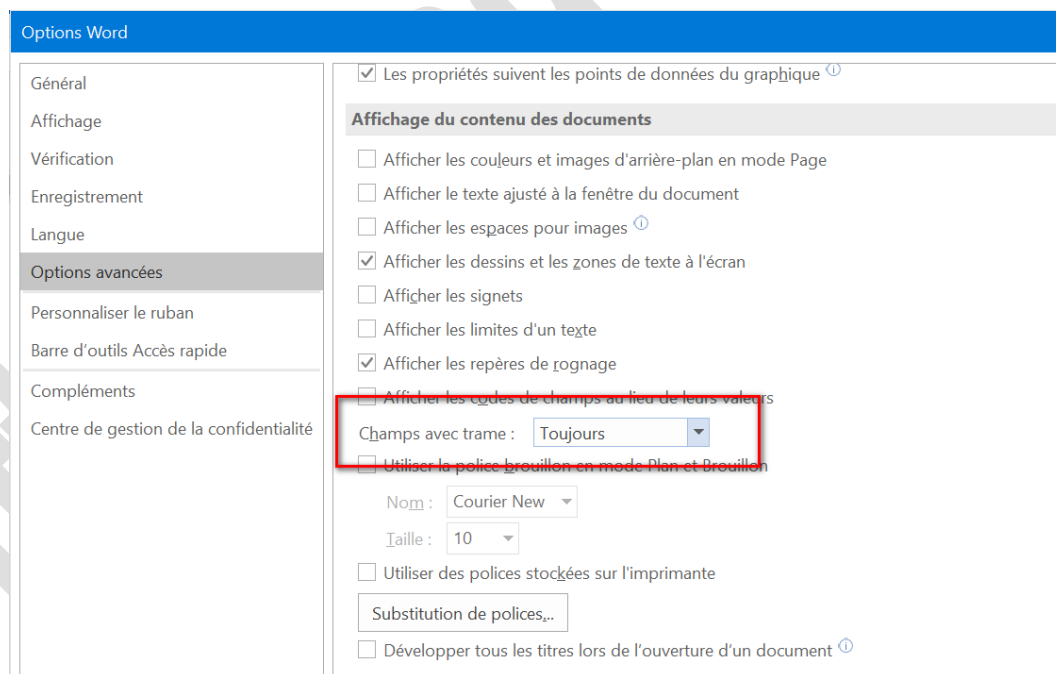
Options Word

Général
Affichage
Vérification
Enregistrement
Langue
Options avancées
Personnaliser le ruban
Barre d'outils Accès rapide
Compléments
Centre de gestion de la confidentialité

Les propriétés suivent les points de données du graphique ⓘ

Affichage du contenu des documents

Afficher les couleurs et images d'arrière-plan en mode Page
Afficher le texte ajusté à la fenêtre du document
Afficher les espaces pour images ⓘ
Afficher les dessins et les zones de texte à l'écran
Afficher les signets
Afficher les limites d'un texte
Afficher les repères de rognage
Afficher les codes de champs au lieu de leurs valeurs
Champs avec trame : Toujours
Utiliser la police brouillon en mode Plan et Brouillon
Nom : Courier New
Taille : 10
Utiliser des polices stockées sur l'imprimante
Substitution de polices...
Développer tous les titres lors de l'ouverture d'un document ⓘ